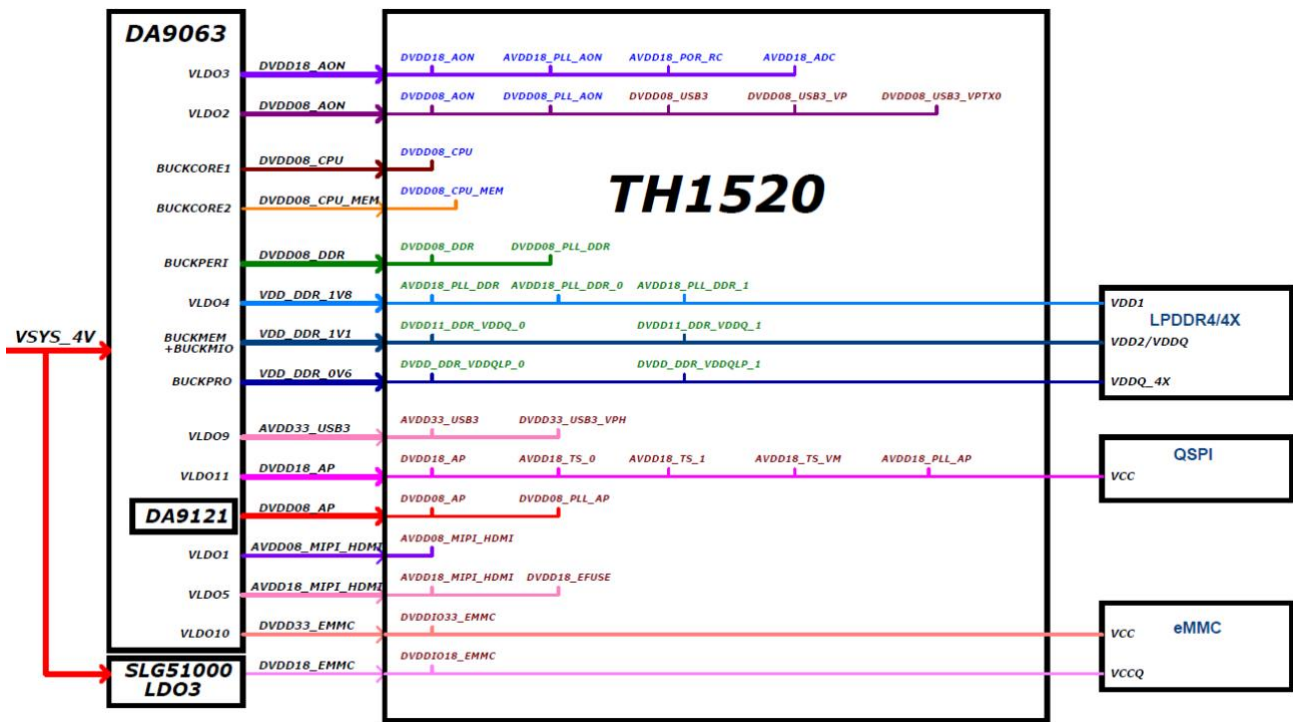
DA9063

VLDO3
DVDD18_AON
DVDD18_AON AVDD18_PLL_AON AVDD18_POR_RC AVDD18_ADC

VLDO2
DVDD08_AON
DVDD08_AON DVDD08_PLL_AON DVDD08_USB3 DVDD08_USB3_VP DVDD08_USB3_VPTX0

BUCKCORE1
DVDD08_CPU
DVDD08_CPU

BUCKCORE2
DVDD08_CPU_MEM
DVDD08_CPU_MEM

TH1520

BUCKPERI
DVDD08_DDR
DVDD08_DDR DVDD08_PLL_DDR

VLDO4
VDD_DDR_1V8
AVDD18_PLL_DDR AVDD18_PLL_DDR_0 AVDD18_PLL_DDR_1

VSYS_4V

BUCKMEM +BUCKMIO
VDD_DDR_1V1
DVDD11_DDR_VDDQ_0 DVDD11_DDR_VDDQ_1

BUCKPRO
VDD_DDR_0V6
DVDD_DDR_VDDQLP_0 DVDD_DDR_VDDQLP_1

VDD1
LPDDR4/4X
VDD2/VDDQ
VDDQ_4X

VLDO9
AVDD33_USB3
AVDD33_USB3 DVDD33_USB3_VPH

VLDO11
DVDD18_AP
DVDD18_AP AVDD18_TS_0 AVDD18_TS_1 AVDD18_TS_VM AVDD18_PLL_AP

QSPI
VCC

DA9121
DVDD08_AP
DVDD08_AP DVDD08_PLL_AP

VLDO1
AVDD08_MIPI_HDMI
AVDD08_MIPI_HDMI

VLDO5
AVDD18_MIPI_HDMI
AVDD18_MIPI_HDMI DVDD18_EFUSE

VLDO10
DVDD33_EMMC
DVDDIO33_EMMC

VCC
eMMC

SLG51000 LDO3
DVDD18_EMMC
DVDDIO18_EMMC
VCCQ